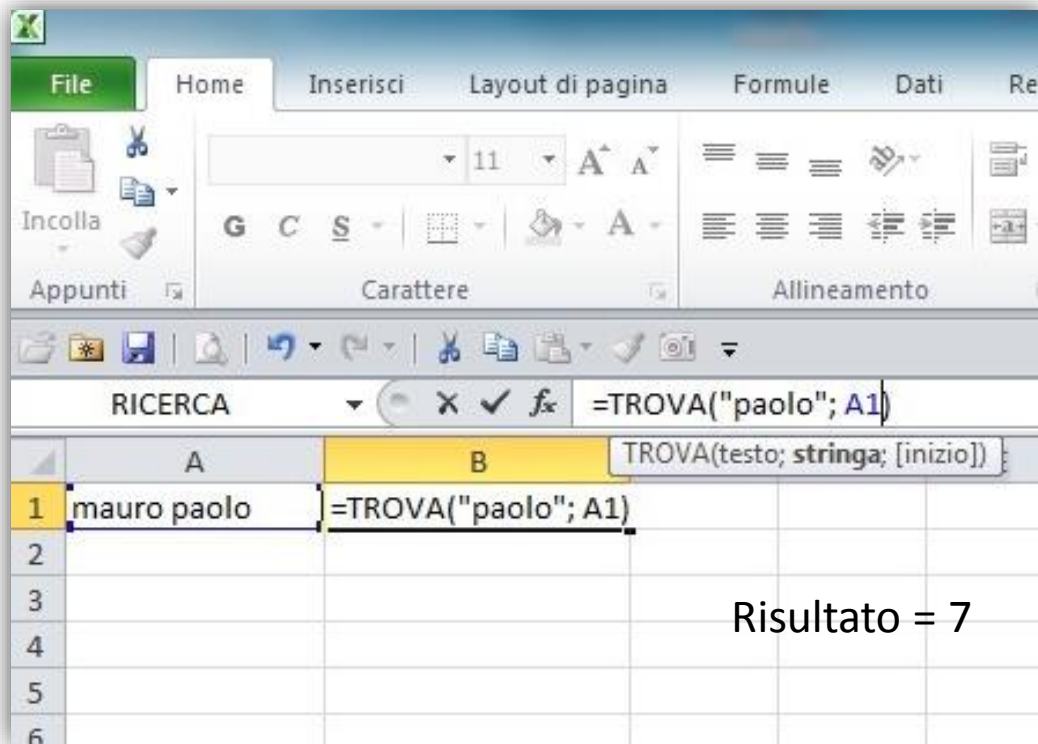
File Home Inserisci Layout di pagina Formule Dati Re

Incolla

11

G C S

Appunti Carattere Allineamento

RICERCA

=TROVA("paolo"; A1)

TROVA(testo; **stringa**; [inizio])

| | A | B |
|---|---|---|
| 1 | mauro paolo | =TROVA("paolo"; A1) |
| 2 | | |
| 3 | | |
| 4 | | |
| 5 | | |
| 6 | | |

Risultato = 7